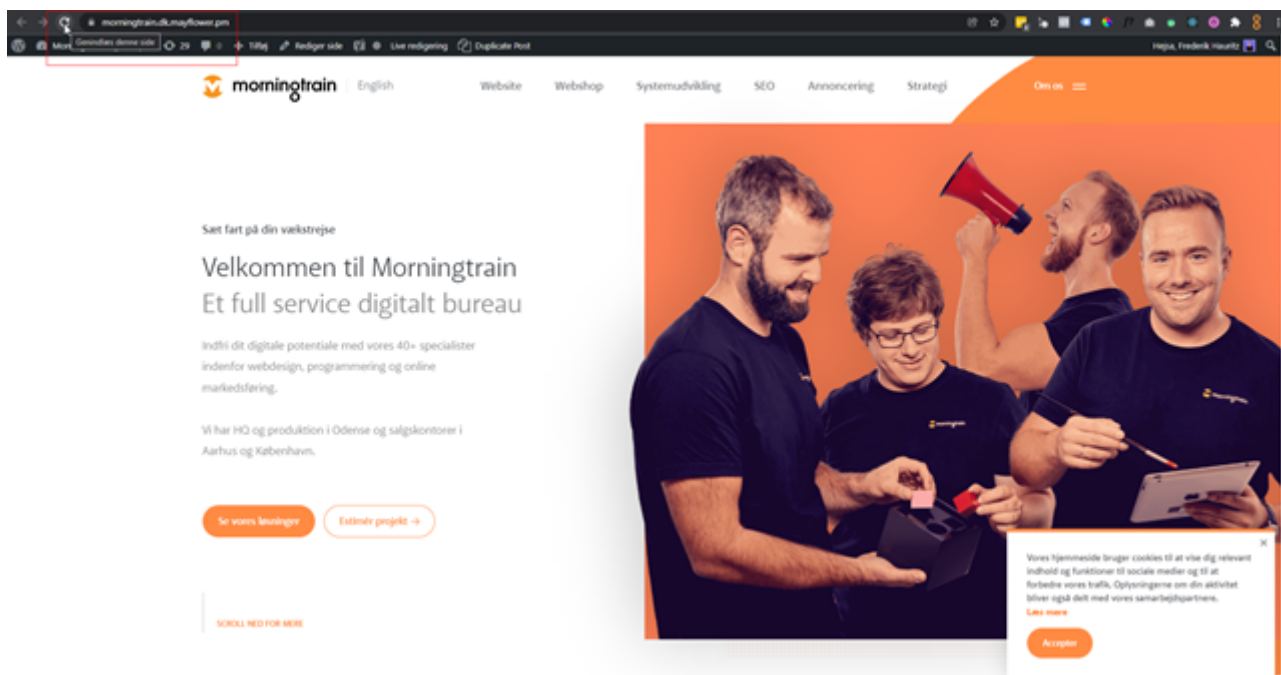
morningtrain.dk.mayflower.pm

Genindlæs denne side

Mor 29 0 Tilføj Rediger side Live redigering Duplicate Post

Hejsa, Frederik Hauritz

morningtrain | English

Website Webshop Systemudvikling SEO Annoncering Strategi Om os

Sæt fart på din vækstrejse

Velkommen til Morningtrain
Et full service digitalt bureau

Indfri dit digitale potentiale med vores 40+ specialister indenfor webdesign, programmering og online markedsføring.

Vi har HQ og produktion i Odense og salgskontorer i Aarhus og København.

Se vores løsninger

Estimér projekt →

SCROLL NED FOR MERE

morningtrain

morningtrain

Vores hjemmeside bruger cookies til at vise dig relevant indhold og funktioner til sociale medier og til at forbedre vores trafik. Oplysningerne om din aktivitet bliver også delt med vores samarbejdspartnere.
Læs mere

Accepter